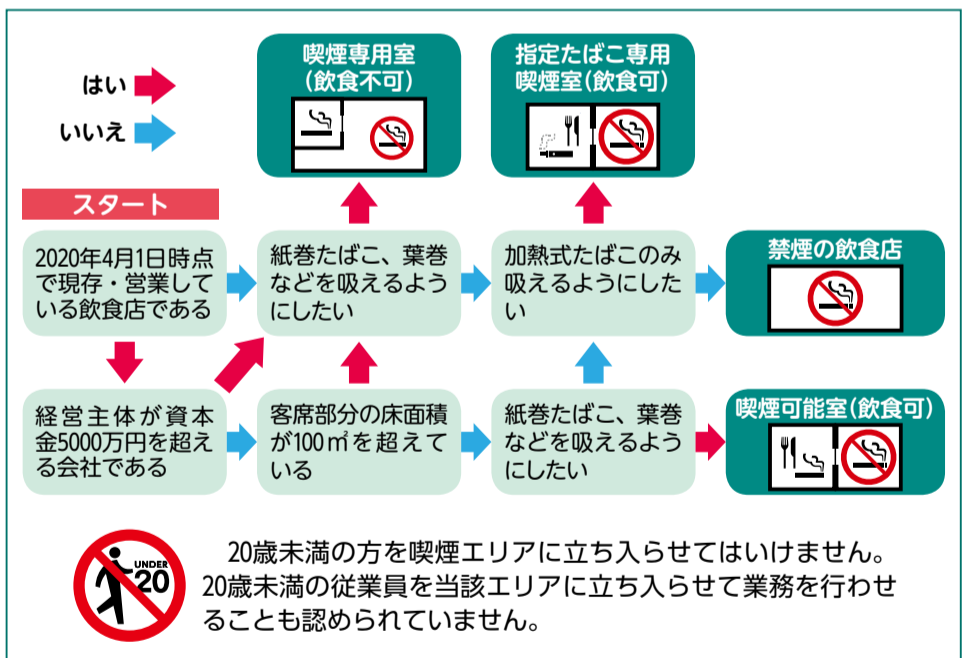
はい
いいえ

喫煙専用室
(飲食不可)

指定たばこ専用
喫煙室(飲食可)

スタート

2020年4月1日時点で現存・営業している飲食店である

紙巻たばこ、葉巻などを吸えるようにしたい

加熱式たばこのみ吸えるようにしたい

禁煙の飲食店

経営主体が資本金5000万円を超える会社である

客席部分の床面積が100㎡を超えている

紙巻たばこ、葉巻などを吸えるようにしたい

喫煙可能室(飲食可)

UNDER 20

20歳未満の方を喫煙エリアに立ち入らせてはいけません。20歳未満の従業員を当該エリアに立ち入らせて業務を行わせることも認められていません。